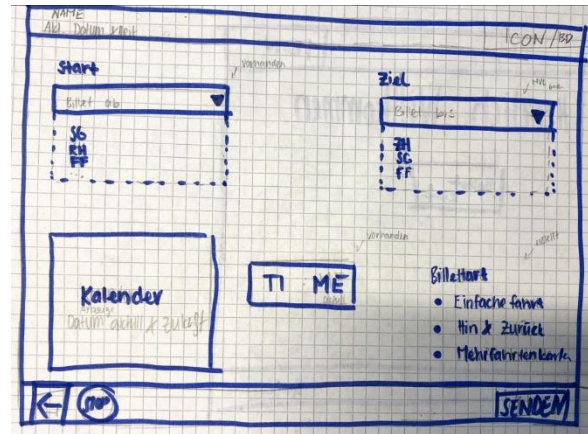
NAME
Abl. Datum Uhrzeit

CON / BD

Start
vorhanden
Billet ab
SG
RH
FF

Ziel
Billet bis
ZH
SG
FF

vorhanden

Kalender
Anzeige
Datum aktuell & zukunft

TI ME

Billetart
• Einfache Fahrt
• Hin & Zurück
• Mehrfahrtenkarte

STOP

SENDEN